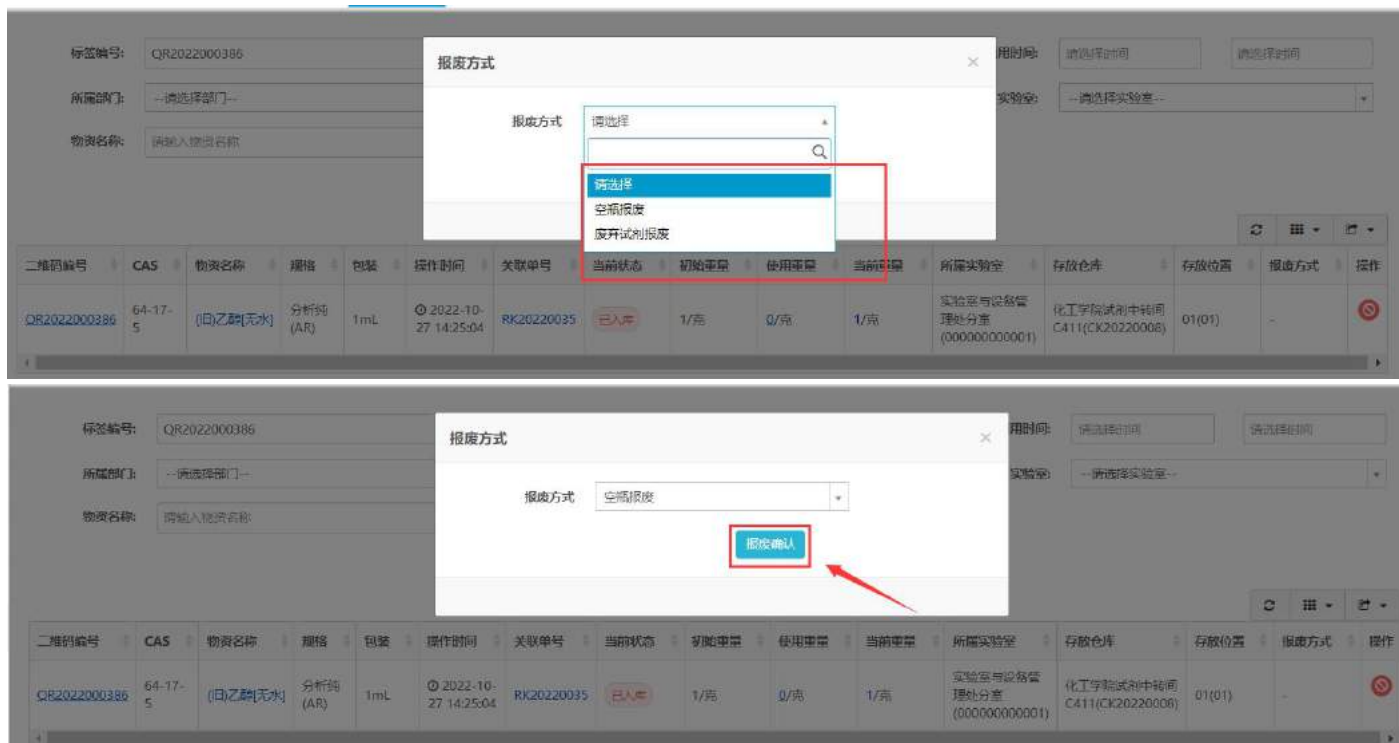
标签编号: QR2022000386
所属部门: --请选择部门--
物资名称: 请输入物资名称
用时间: 请选择时间 请选择时间
实验室: --请选择实验室--

报废方式 ×
报废方式 请选择
请选择
空瓶报废
废弃试剂报废

| 二维码编号 | CAS | 物资名称 | 规格 | 包装 | 操作时间 | 关联单号 | 当前状态 | 初始重量 | 使用重量 | 当前重量 | 所属实验室 | 存放仓库 | 存放位置 | 报废方式 | 操作 |
|---|---|---|---|---|---|---|---|---|---|---|---|---|---|---|---|
| QR2022000386 | 64-17-5 | (旧)乙醇[无水] | 分析纯(AR) | 1mL | 2022-10-27 14:25:04 | RK20220035 | 已入库 | 1/克 | 0/克 | 1/克 | 实验室与设备管理处分室(000000000001) | 化工学院试剂中转间C411(CK20220008) | 01(01) | - | |

标签编号: QR2022000386
所属部门: --请选择部门--
物资名称: 请输入物资名称
用时间: 请选择时间 请选择时间
实验室: --请选择实验室--

报废方式 ×
报废方式 空瓶报废
报废确认

| 二维码编号 | CAS | 物资名称 | 规格 | 包装 | 操作时间 | 关联单号 | 当前状态 | 初始重量 | 使用重量 | 当前重量 | 所属实验室 | 存放仓库 | 存放位置 | 报废方式 | 操作 |
|---|---|---|---|---|---|---|---|---|---|---|---|---|---|---|---|
| QR2022000386 | 64-17-5 | (旧)乙醇[无水] | 分析纯(AR) | 1mL | 2022-10-27 14:25:04 | RK20220035 | 已入库 | 1/克 | 0/克 | 1/克 | 实验室与设备管理处分室(000000000001) | 化工学院试剂中转间C411(CK20220008) | 01(01) | - | |